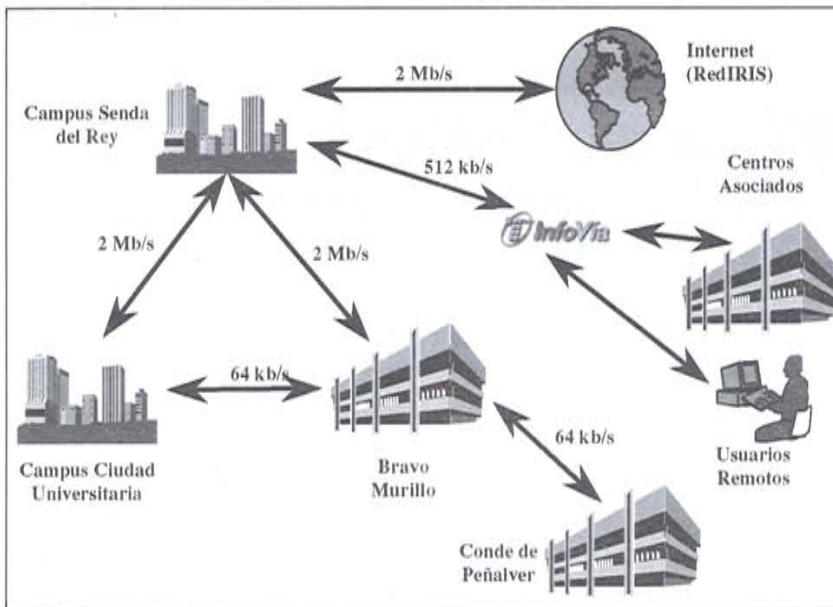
Internet
(RedIRIS)

2 Mb/s

Campus Senda del Rey

512 kb/s

Centros Asociados

InfoVía

2 Mb/s

2 Mb/s

64 kb/s

64 kb/s

Campus Ciudad Universitaria

Bravo Murillo

Usuarios Remotos

Conde de Peñalver